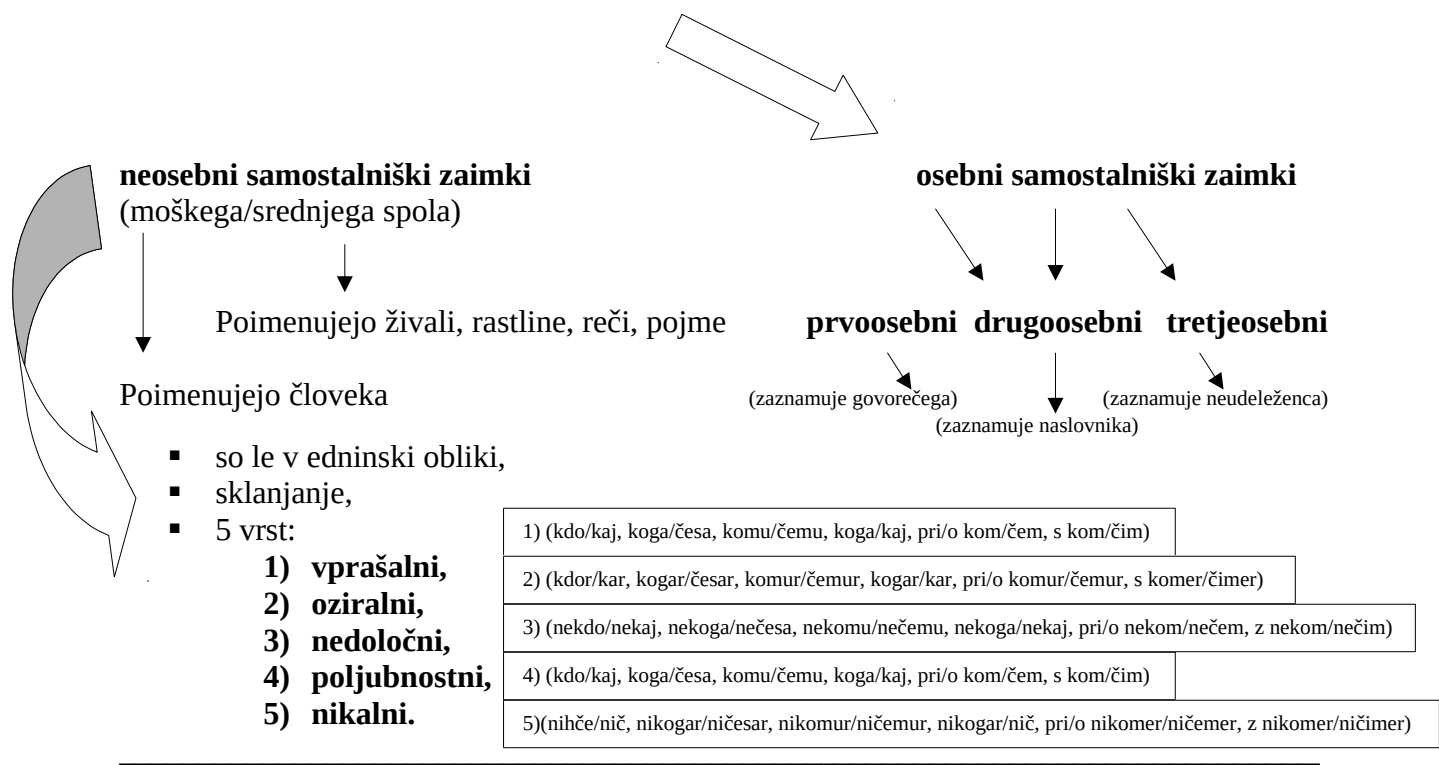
neosebni samostalniški zaimki
(moškega/srednjega spola)

osebni samostalniški zaimki

Poimenujejo živali, rastline, reči, pojme

prvoosebni drugoosebni tretjeosebni

Poimenujejo človeka

(zaznamuje govorečega)
(zaznamuje naslovnika)
(zaznamuje neudeleženca)

- so le v edninski obliki,
- sklanjanje,
- 5 vrst:
1) vprašalni,
2) oziralni,
3) nedoločni,
4) poljubnostni,
5) nikalni.

1) (kdo/kaj, koga/česa, komu/čemu, koga/kaj, pri/o kom/čem, s kom/čim)

2) (kdor/kar, kogar/česar, komur/čemur, kogar/kar, pri/o komur/čemur, s komer/čimer)

3) (nekdo/nekaj, nekoga/nečesa, nekomu/nečemu, nekoga/nekaj, pri/o nekom/nečem, z nekom/nečim)

4) (kdo/kaj, koga/česa, komu/čemu, koga/kaj, pri/o kom/čem, s kom/čim)

5)(nihče/nič, nikogar/ničesar, nikomur/ničemur, nikogar/nič, pri/o nikomer/ničemer, z nikomer/ničimer)